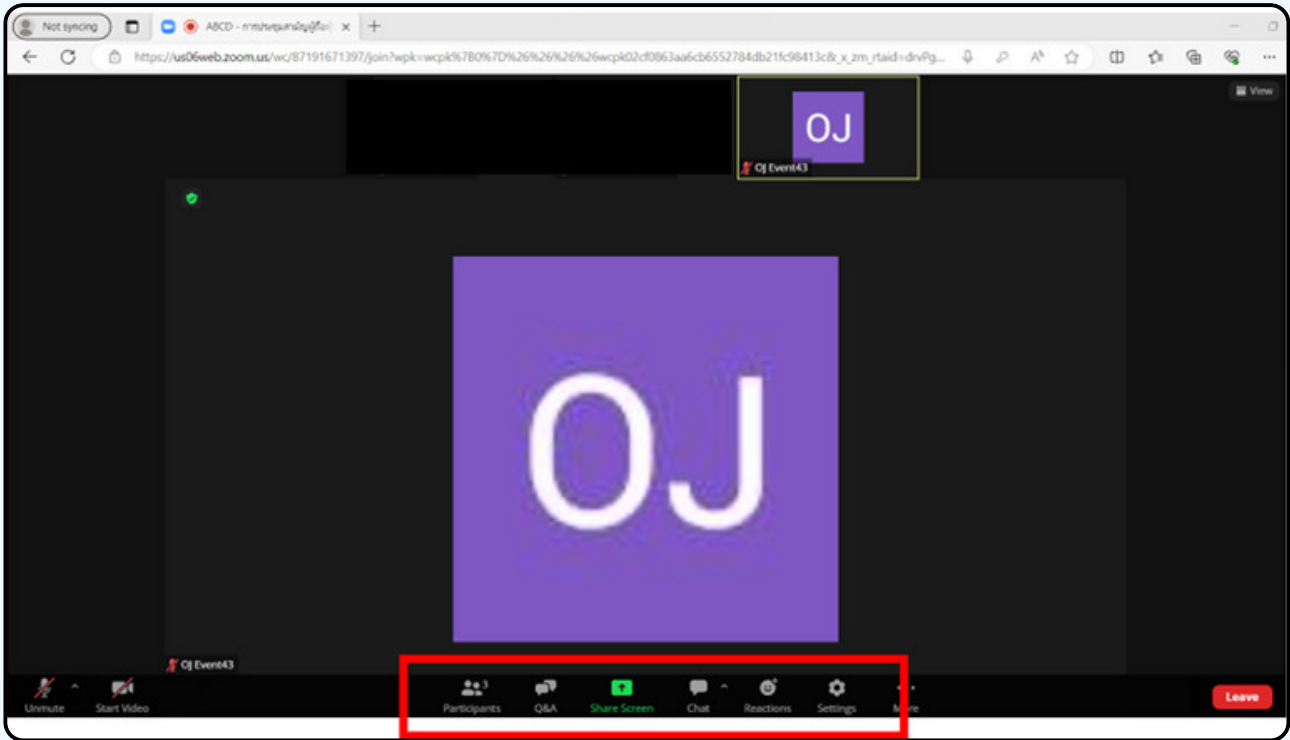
Not syncing

ABCD - การประชุมสามัญผู้ถือ

https://us06web.zoom.us/wc/87191671397/join?wpk=wcpk%7B0%7D%26%26%26%26wcpk02cf0863aa6cb6552784db21fc98413c&_x_zm_rtaid=drvPg...

View

OJ

OJ Event43

OJ

OJ Event43

Unmute

Start Video

Participants 3

Q&A

Share Screen

Chat

Reactions

Settings

More

Leave